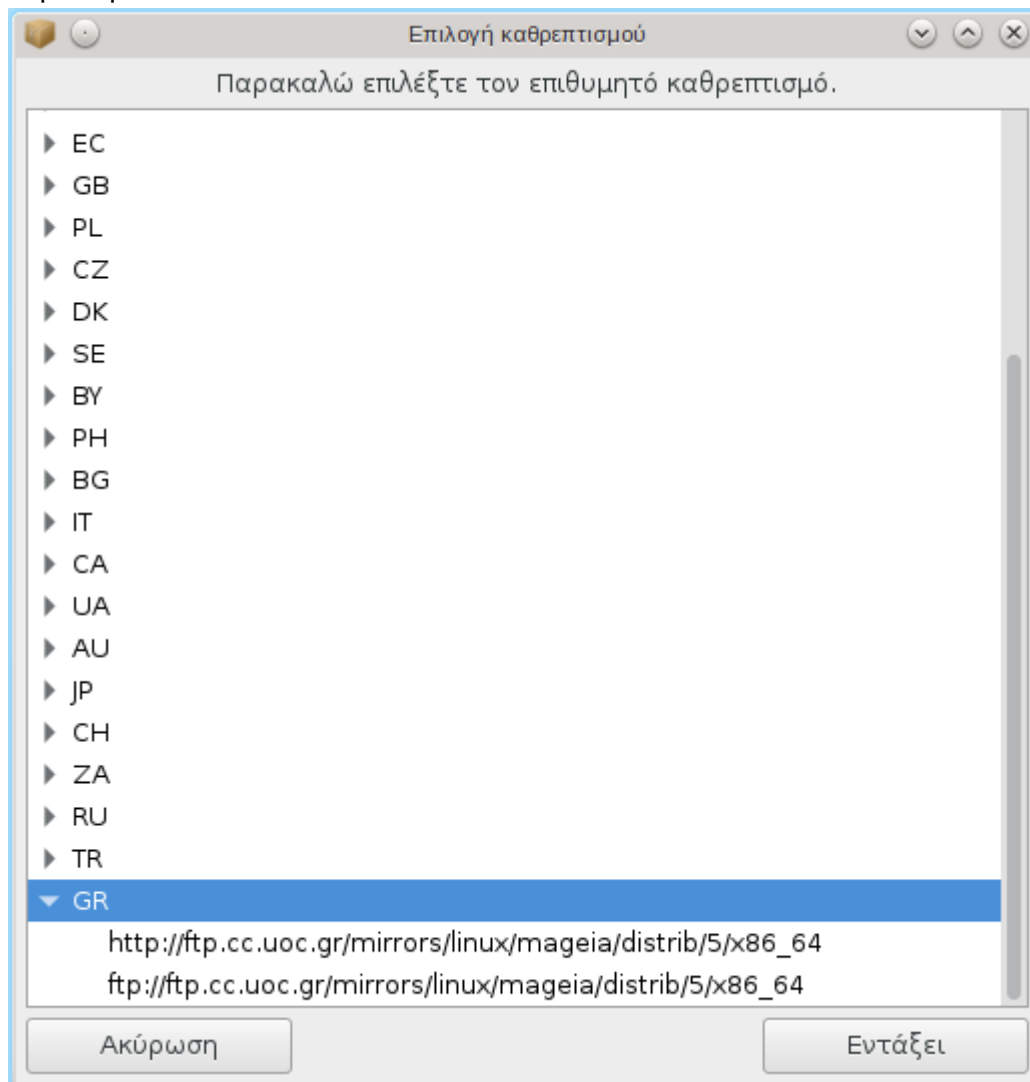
Επιλογή καθρεπτισμού

Παρακαλώ επιλέξτε τον επιθυμητό καθρεπτισμό.

EC
GB
PL
CZ
DK
SE
BY
PH
BG
IT
CA
UA
AU
JP
CH
ZA
RU
TR
GR
http://ftp.cc.uoc.gr/mirrors/linux/mageia/distrib/5/x86_64
ftp://ftp.cc.uoc.gr/mirrors/linux/mageia/distrib/5/x86_64

Ακύρωση
Εντάξει